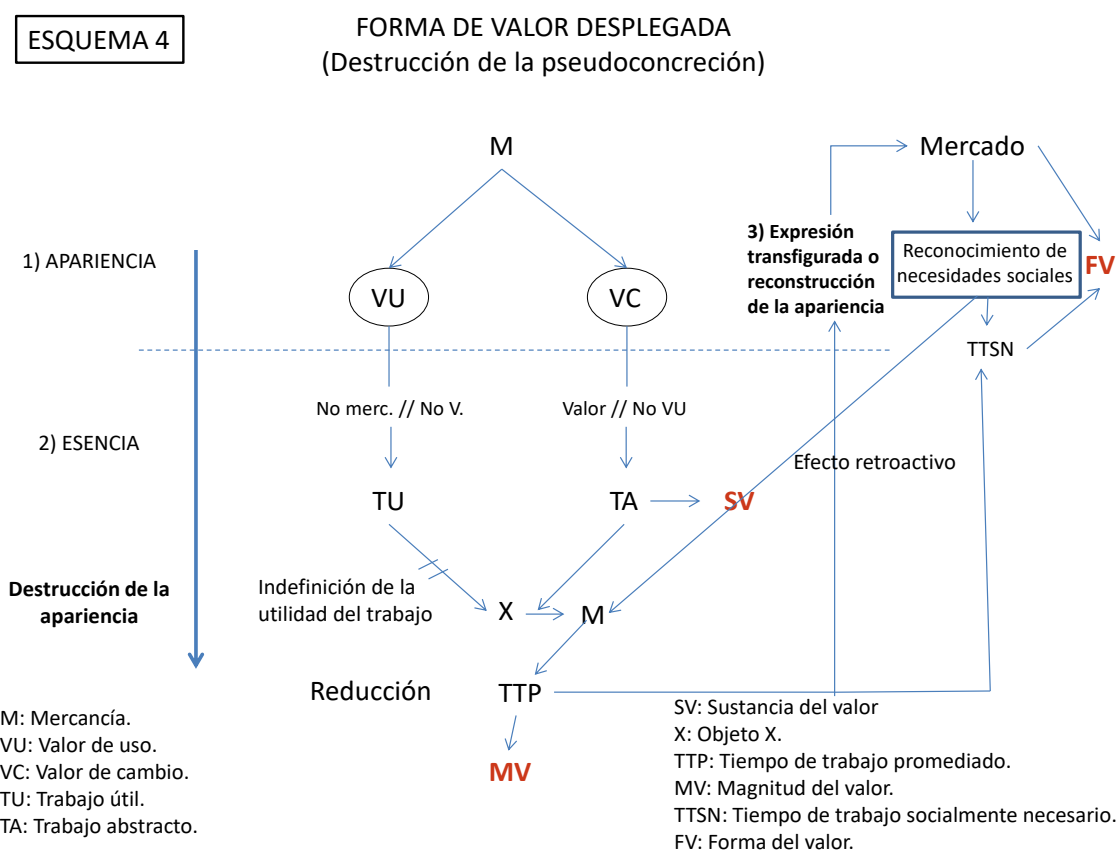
ESQUEMA 4

FORMA DE VALOR DESPLEGADA
(Destrucción de la pseudoconcreción)

M

Mercado

1) APARIENCIA

VU

VC

3) Expresión transfigurada o reconstrucción de la apariencia

Reconocimiento de necesidades sociales

FV

TTSN

2) ESENCIA

No merc. // No V.

Valor // No VU

Efecto retroactivo

TU

TA

SV

Destrucción de la apariencia

Indefinición de la utilidad del trabajo

X

M

Reducción

TTP

MV

M: Mercancía.
VU: Valor de uso.
VC: Valor de cambio.
TU: Trabajo útil.
TA: Trabajo abstracto.

SV: Sustancia del valor
X: Objeto X.
TTP: Tiempo de trabajo promediado.
MV: Magnitud del valor.
TTSN: Tiempo de trabajo socialmente necesario.
FV: Forma del valor.